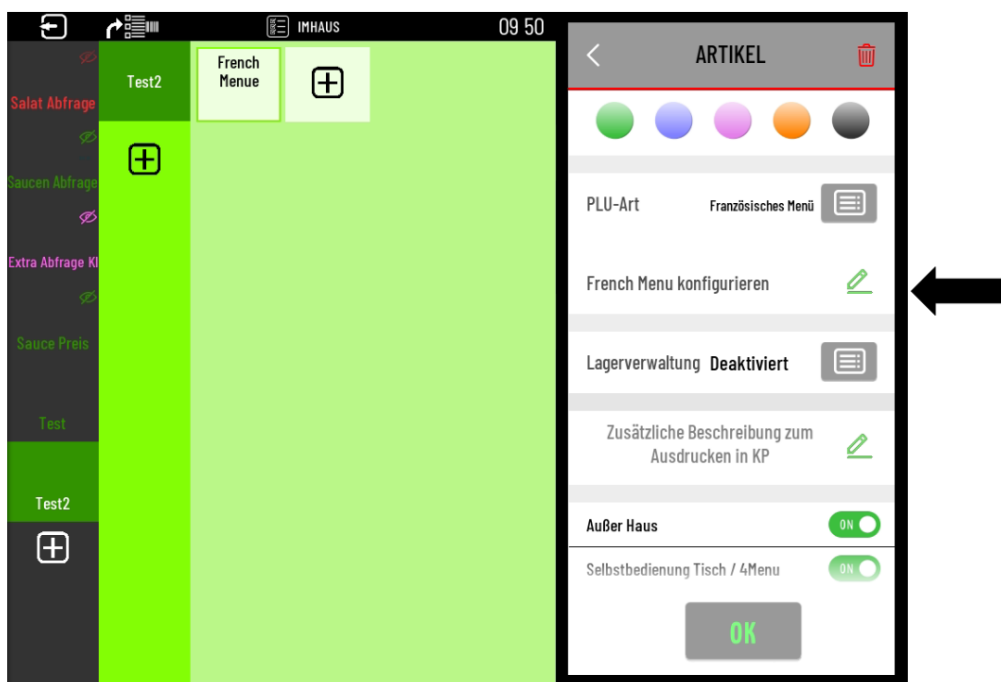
IMHAUS
09 50
Salat Abfrage
Saucen Abfrage
Extra Abfrage Kl
Sauce Preis
Test
Test2
Test2
French Menue

ARTIKEL
PLU-Art
Französisches Menü
French Menu konfigurieren
Lagerverwaltung Deaktiviert
Zusätzliche Beschreibung zum Ausdrucken in KP
Außer Haus
ON
Selbstbedienung Tisch / 4Menu
ON
OK